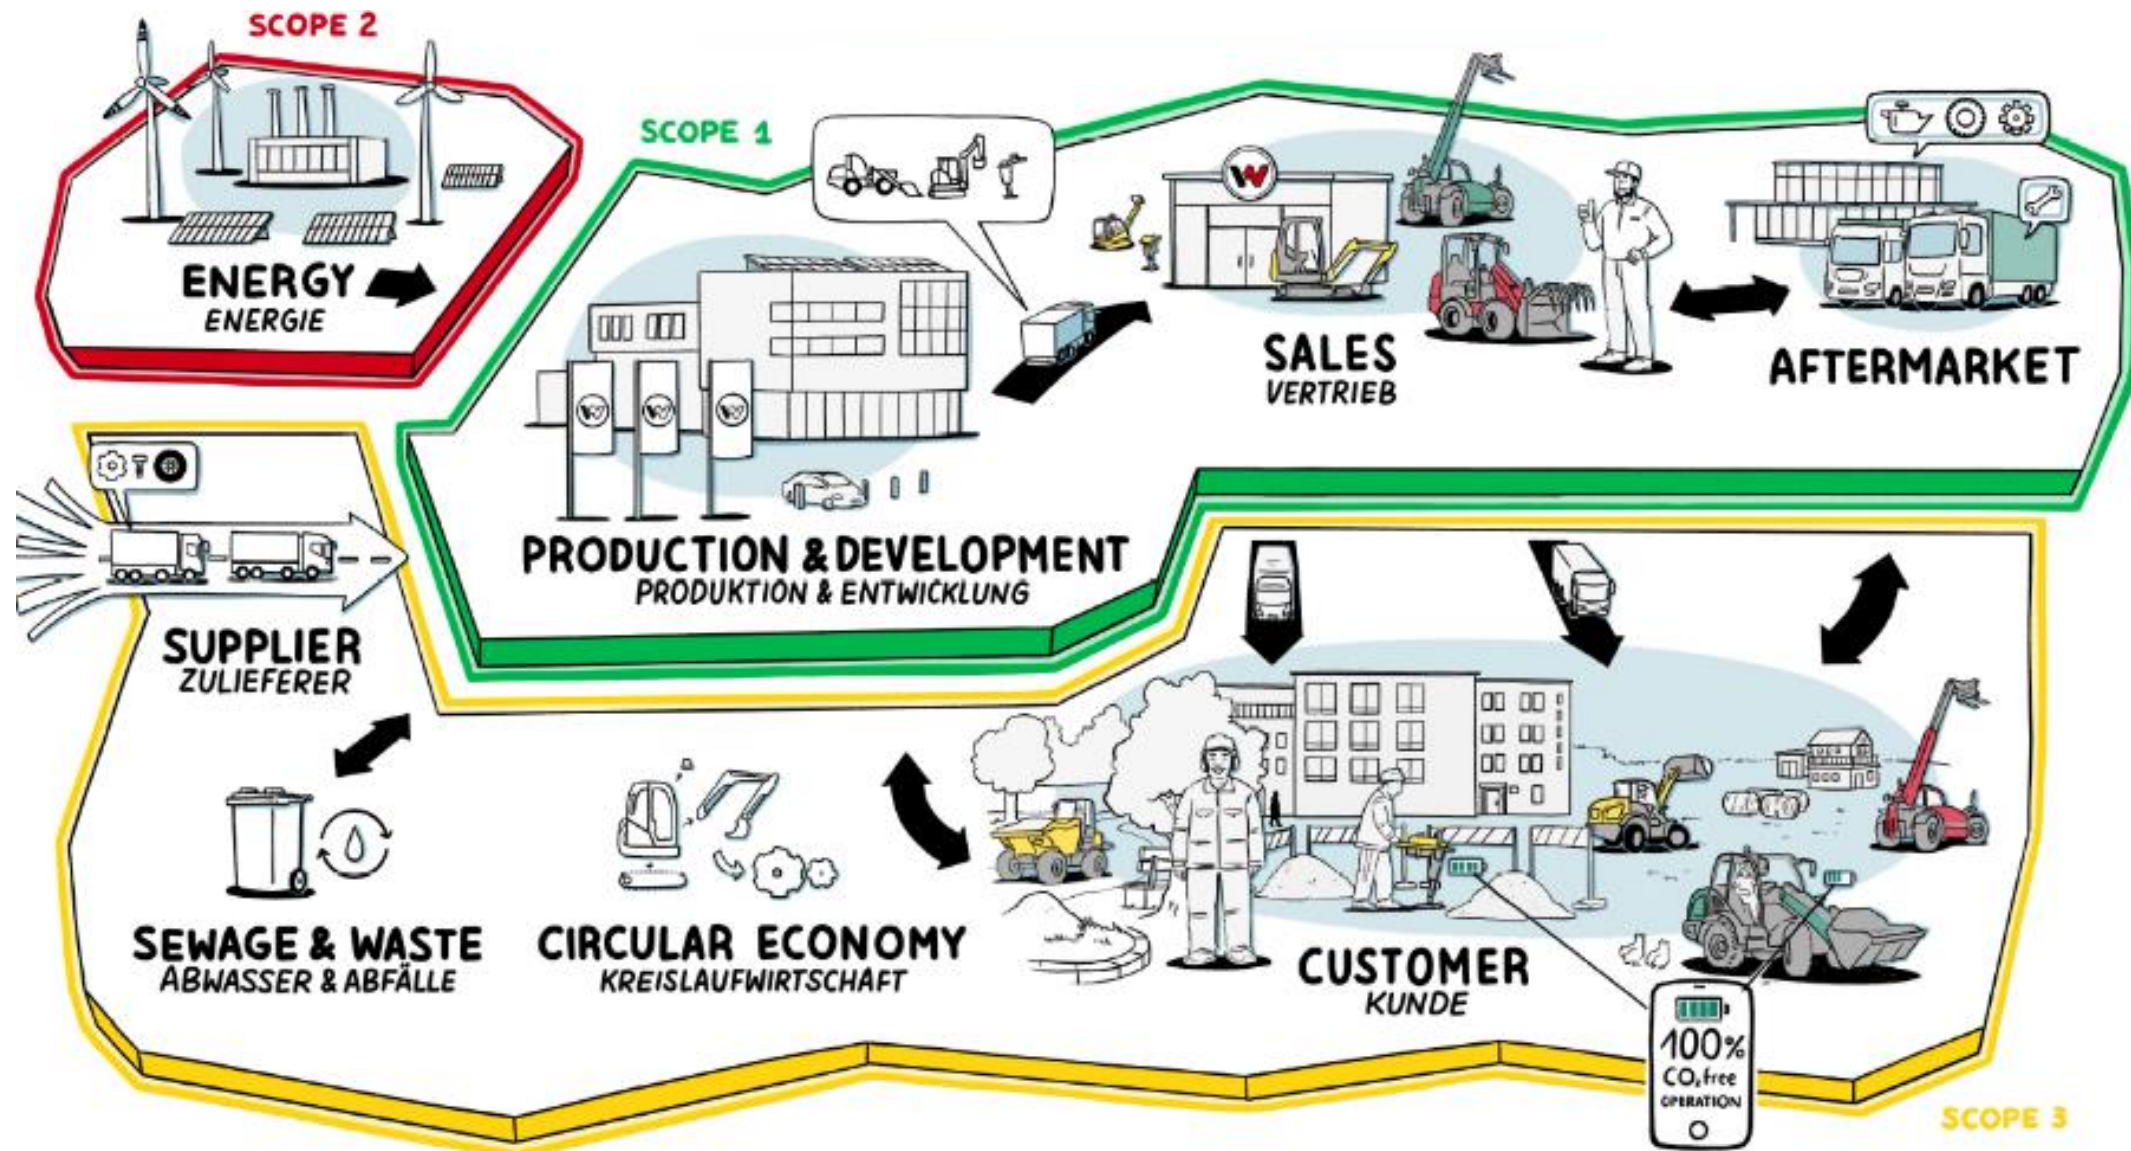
SCOPE 2

ENERGY
ENERGIE

SCOPE 1

PRODUCTION & DEVELOPMENT
PRODUKTION & ENTWICKLUNG

SALES
VERTRIEB

AFTERMARKET

SUPPLIER
ZULIEFERER

SEWAGE & WASTE
ABWASSER & ABFÄLLE

CIRCULAR ECONOMY
KREISLAUFWIRTSCHAFT

CUSTOMER
KUNDE

100%
$CO_2$ free
OPERATION

SCOPE 3